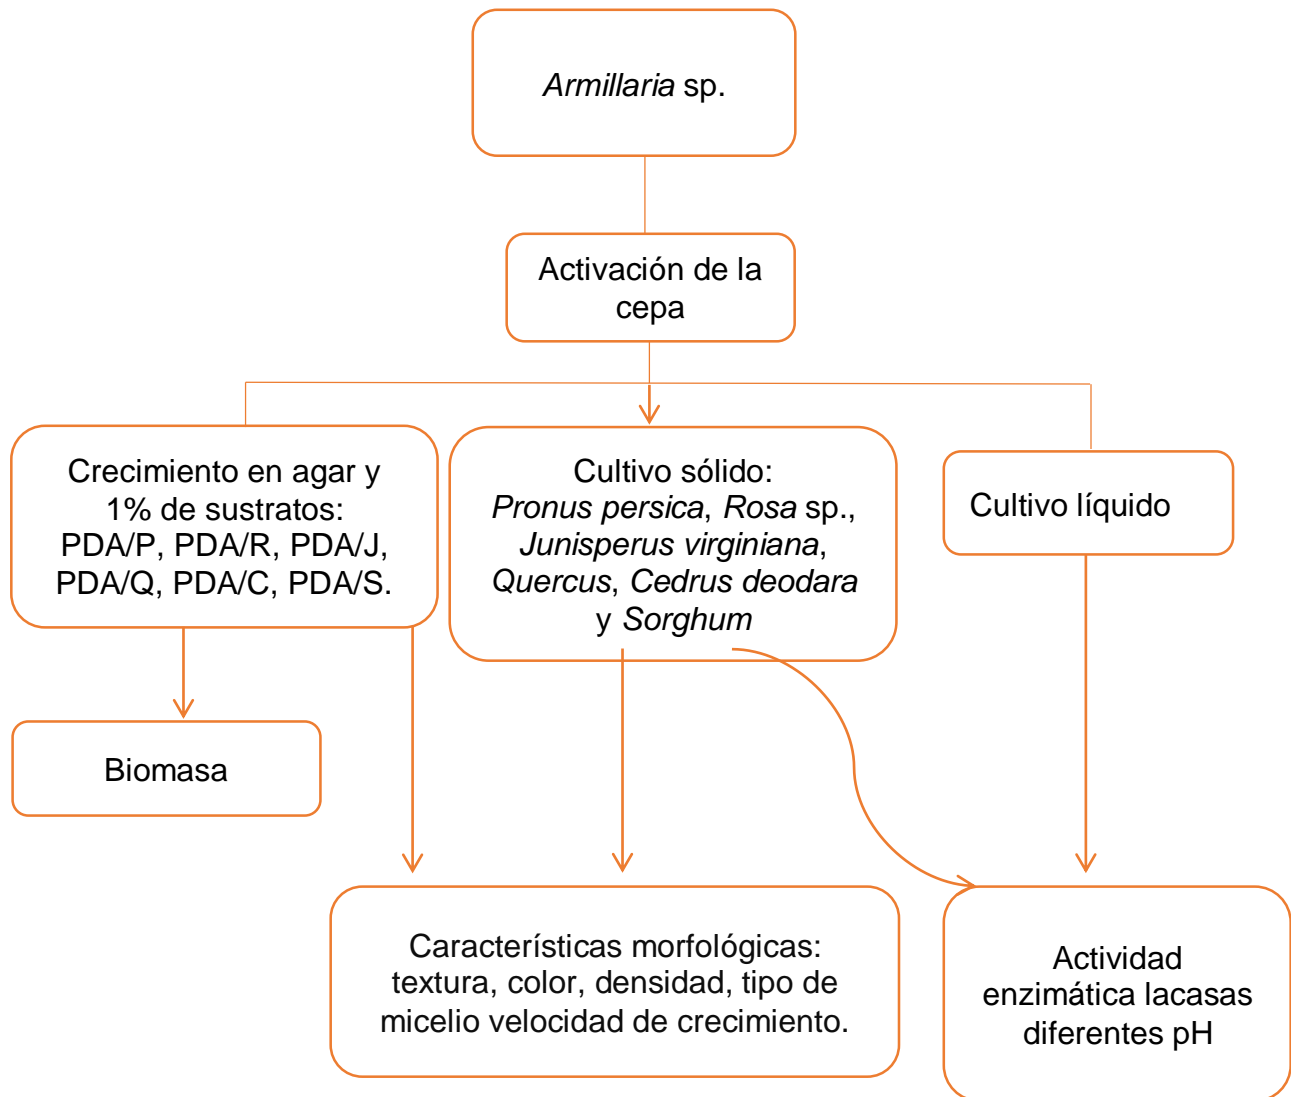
Armillaria sp.

Activación de la cepa

Crecimiento en agar y 1% de sustratos: PDA/P, PDA/R, PDA/J, PDA/Q, PDA/C, PDA/S.

Cultivo sólido: Pronus persica, Rosa sp., Junisperus virginiana, Quercus, Cedrus deodara y Sorghum

Cultivo líquido

Biomasa

Características morfológicas: textura, color, densidad, tipo de micelio velocidad de crecimiento.

Actividad enzimática lacasas diferentes pH